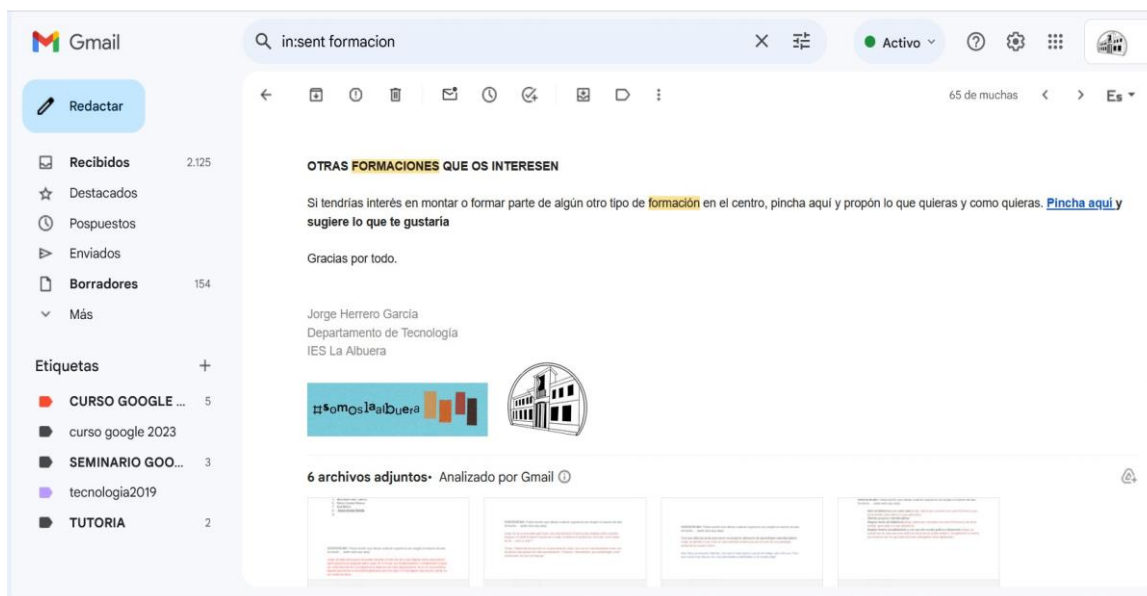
Gmail

in:sent formacion

Activo

Redactar

Recibidos 2.125
Destacados
Pospuestos
Enviados
Borradores 154
Más

Etiquetas +
CURSO GOOGLE ... 5
curso google 2023
SEMINARIO GOO... 3
tecnologia2019
TUTORIA 2

65 de muchas

Es

OTRAS FORMACIONES QUE OS INTERESEN

Si tendrías interés en montar o formar parte de algún otro tipo de formación en el centro, pincha aquí y propón lo que quieras y como quieras. Pincha aquí y sugiere lo que te gustaría

Gracias por todo.

Jorge Herrero García
Departamento de Tecnología
IES La Albuera

#somoslaalbuera

6 archivos adjuntos • Analizado por Gmail